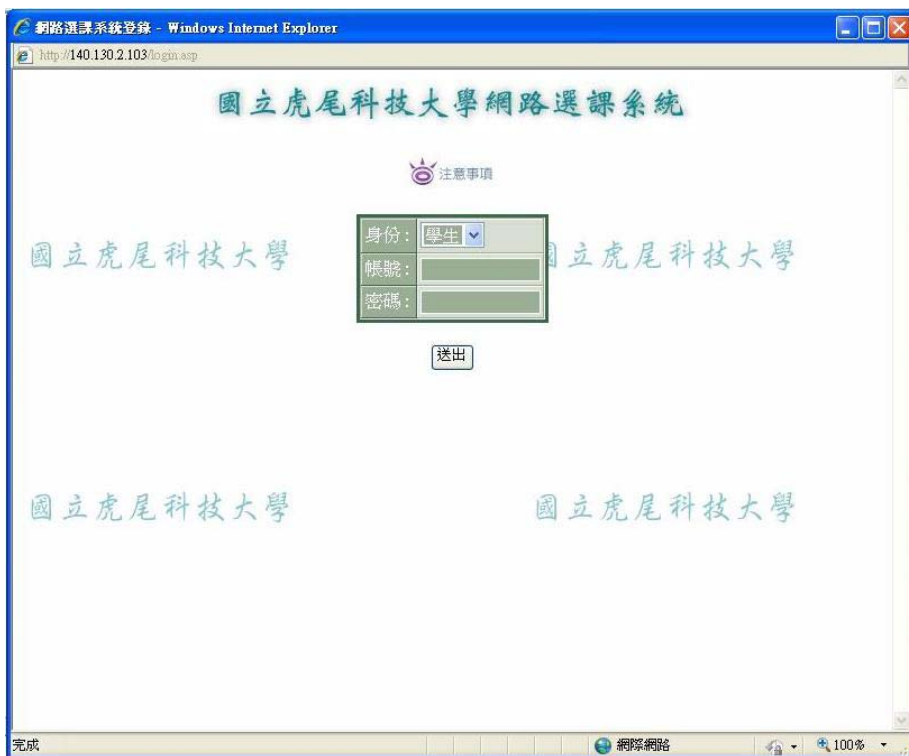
網路選課系統登錄 - Windows Internet Explorer

http://140.130.2.103/login.asp

國立虎尾科技大學網路選課系統

注意事項

國立虎尾科技大學

| 身份: | 學生 |
|---|---|
| 帳號: | |
| 密碼: | |

國立虎尾科技大學

送出

國立虎尾科技大學

國立虎尾科技大學

完成

網際網路

100%